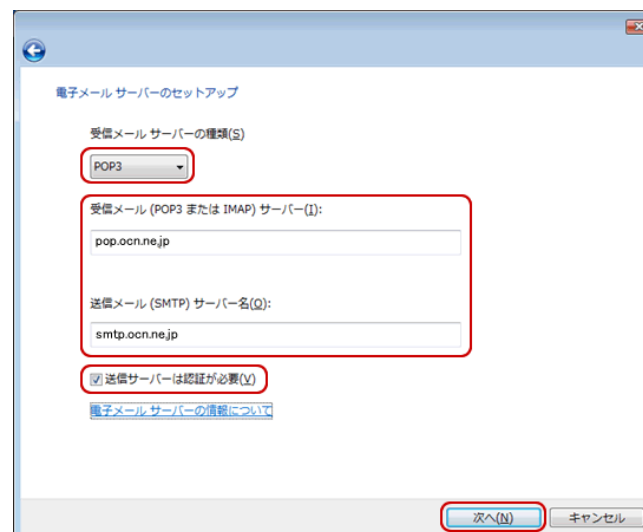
電子メール サーバーのセットアップ

受信メール サーバーの種類(S)

POP3

受信メール (POP3 または IMAP) サーバー(I):

pop.ocn.ne.jp

送信メール (SMTP) サーバー名(O):

smtp.ocn.ne.jp

送信サーバーは認証が必要(V)

電子メール サーバーの情報について

次へ(N)

キャンセル